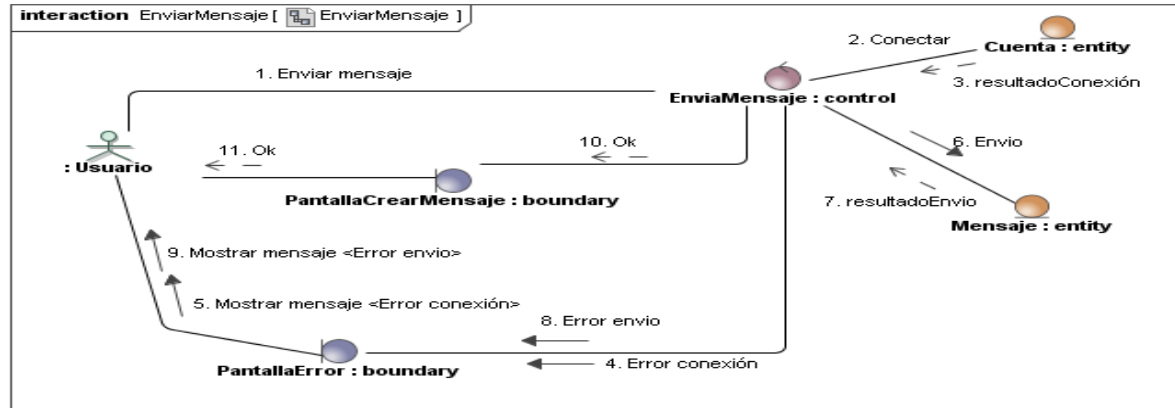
interaction EnviarMensaje [ EnviarMensaje ]

1. Enviar mensaje

2. Conectar

Cuenta : entity

3. resultadoConexión

EnviaMensaje : control

: Usuario

11. Ok

10. Ok

6. Envio

PantallaCrearMensaje : boundary

7. resultadoEnvio

Mensaje : entity

9. Mostrar mensaje <Error envio>

5. Mostrar mensaje <Error conexión>

8. Error envio

4. Error conexión

PantallaError : boundary